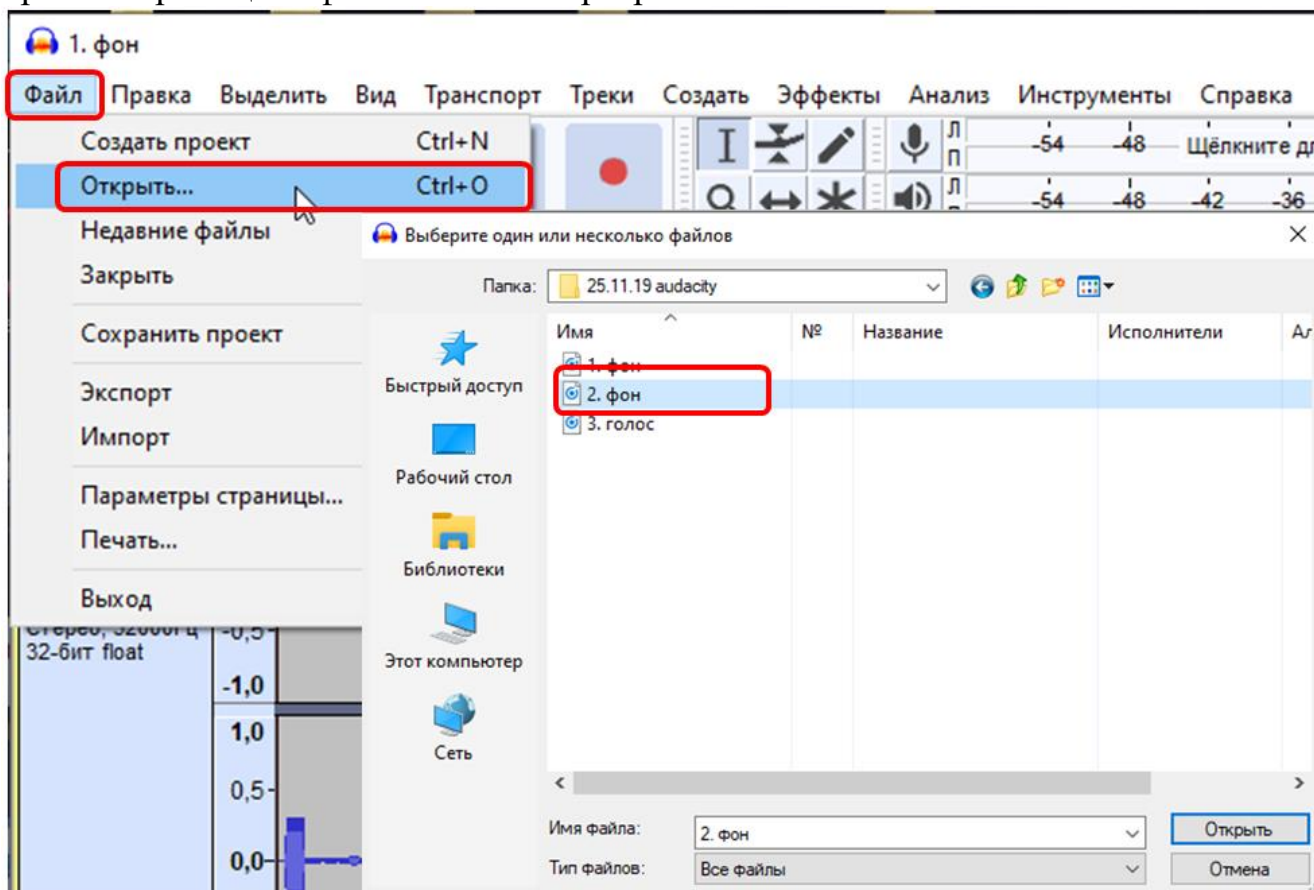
1. фон

Файл Правка Выделить Вид Транспорт Треки Создать Эффекты Анализ Инструменты Справка

Создать проект Ctrl+N
Открыть... Ctrl+O
Недавние файлы
Закрыть
Сохранить проект
Экспорт
Импорт
Параметры страницы...
Печать...
Выход

Л
П
-54 -48 Щёлкните д
Л
-54 -48 -42 -36

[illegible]
32-бит float
-0,5
-1,0
1,0
0,5
0,0

Выберите один или несколько файлов

Папка: 25.11.19 audacity

Быстрый доступ
Рабочий стол
Библиотеки
Этот компьютер
Сеть

| Имя | № | Название | Исполнители | Ал |
|---|---|---|---|---|
| 1. фон | | | | |
| 2. фон | | | | |
| 3. голос | | | | |

Имя файла: 2. фон
Тип файлов: Все файлы
Открыть
Отмена